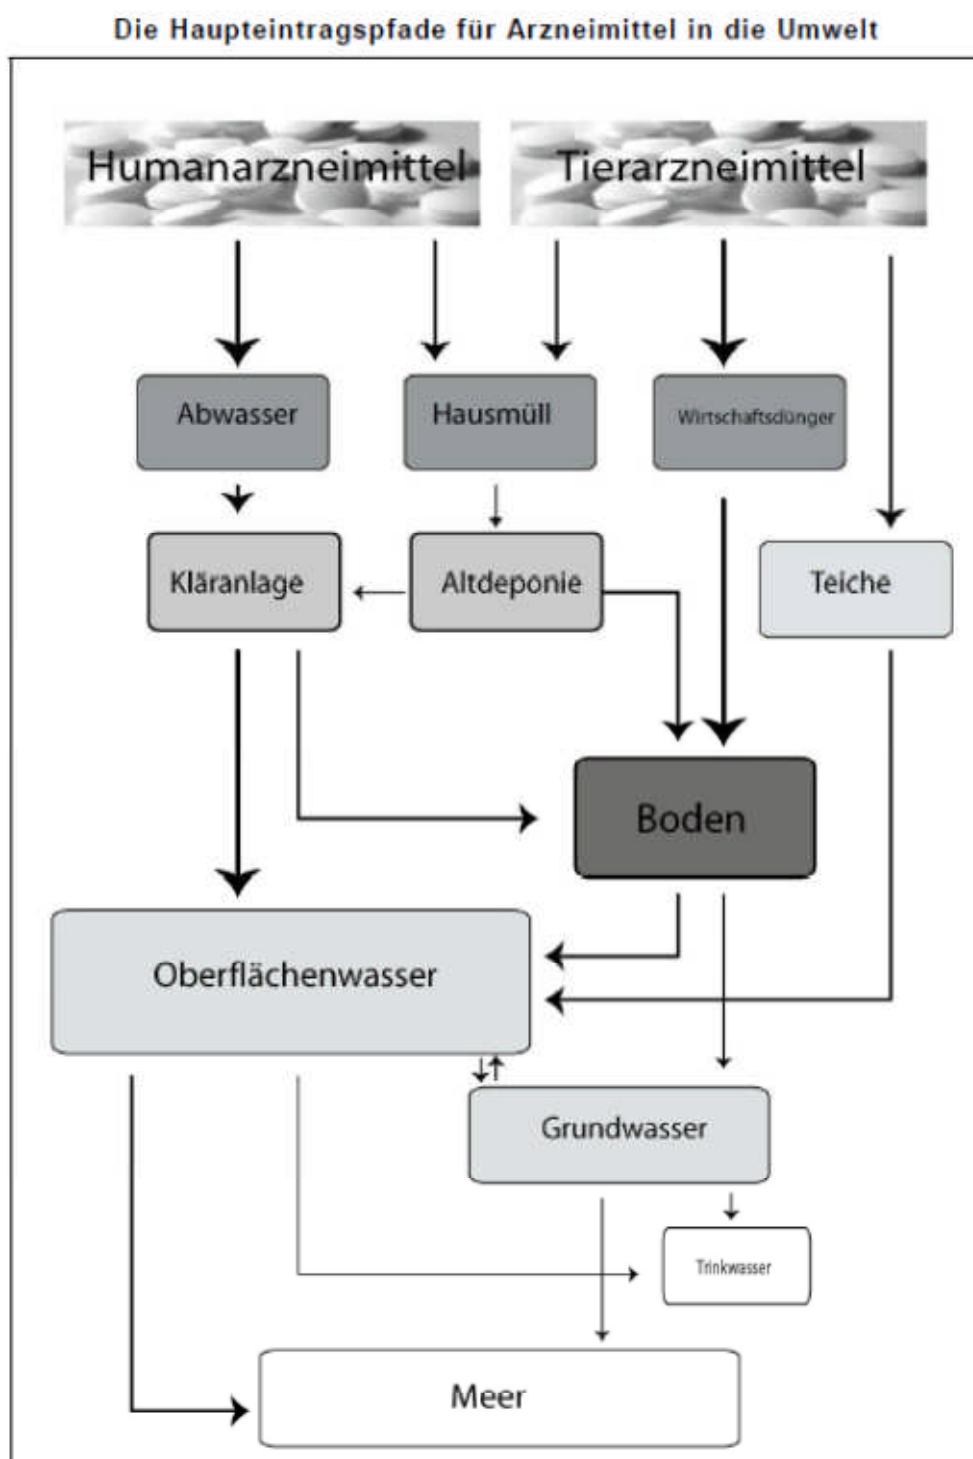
Die Haupteintragspfade für Arzneimittel in die Umwelt

Humanarzneimittel

Tierarzneimittel

Abwasser

Hausmüll

Wirtschaftsdünger

Kläranlage

Altdeponie

Teiche

Boden

Oberflächenwasser

Grundwasser

Trinkwasser

Meer